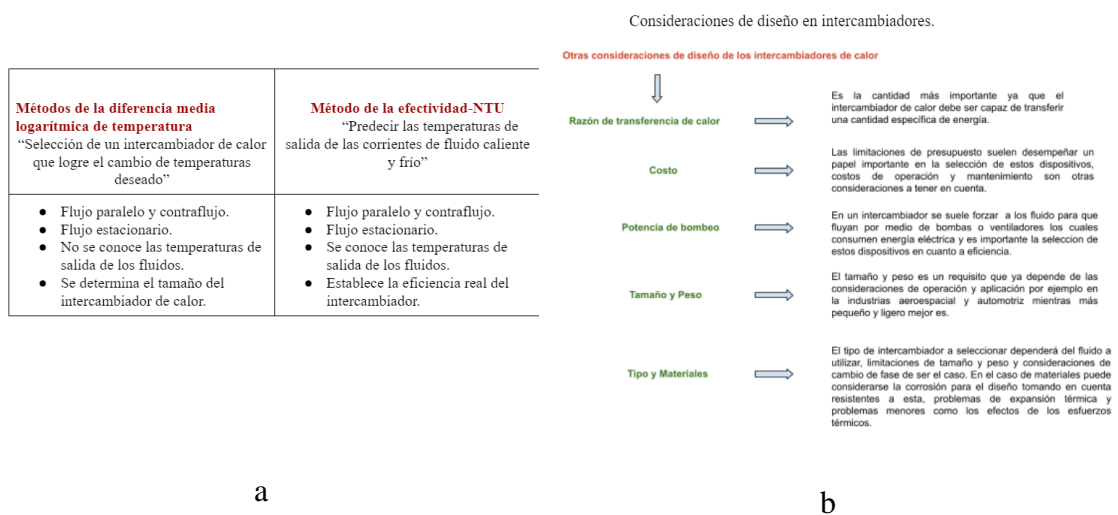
| **Métodos de la diferencia media logarítmica de temperatura** "Selección de un intercambiador de calor que logre el cambio de temperaturas deseado" | **Método de la efectividad-NTU** "Predecir las temperaturas de salida de las corrientes de fluido caliente y frío" |
|---|---|
| ● Flujo paralelo y contraflujo. ● Flujo estacionario. ● No se conoce las temperaturas de salida de los fluidos. ● Se determina el tamaño del intercambiador de calor. | ● Flujo paralelo y contraflujo. ● Flujo estacionario. ● Se conoce las temperaturas de salida de los fluidos. ● Establece la eficiencia real del intercambiador. |

a

Consideraciones de diseño en intercambiadores.

Otras consideraciones de diseño de los intercambiadores de calor

Razón de transferencia de calor

Es la cantidad más importante ya que el intercambiador de calor debe ser capaz de transferir una cantidad específica de energía.

Costo

Las limitaciones de presupuesto suelen desempeñar un papel importante en la selección de estos dispositivos, costos de operación y mantenimiento son otras consideraciones a tener en cuenta.

Potencia de bombeo

En un intercambiador se suele forzar a los fluido para que fluyan por medio de bombas o ventiladores los cuales consumen energía eléctrica y es importante la seleccion de estos dispositivos en cuanto a eficiencia.

Tamaño y Peso

El tamaño y peso es un requisito que ya depende de las consideraciones de operación y aplicación por ejemplo en la industrias aeroespacial y automotriz mientras más pequeño y ligero mejor es.

Tipo y Materiales

El tipo de intercambiador a seleccionar dependerá del fluido a utilizar, limitaciones de tamaño y peso y consideraciones de cambio de fase de ser el caso. En el caso de materiales puede considerarse la corrosión para el diseño tomando en cuenta resistentes a esta, problemas de expansión térmica y problemas menores como los efectos de los esfuerzos térmicos.

b